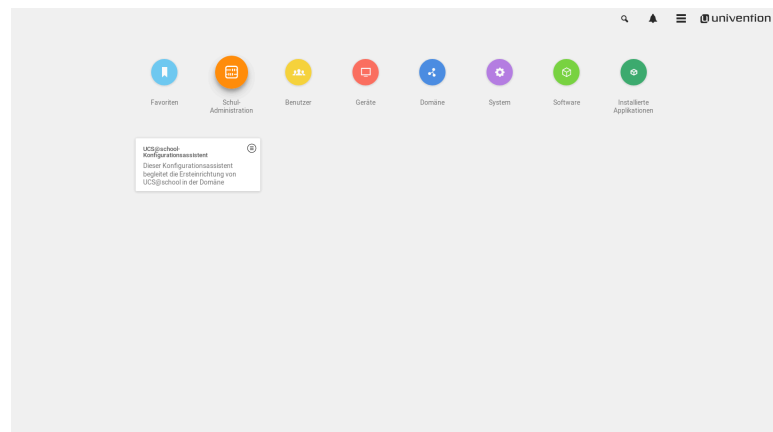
univention

Favoriten

Schul-Administration

Benutzer

Geräte

Domäne

System

Software

Installierte Applikationen

UCS@school-Konfigurationsassistent

Dieser Konfigurationsassistent begleitet die Ersteinrichtung von UCS@school in der Domäne